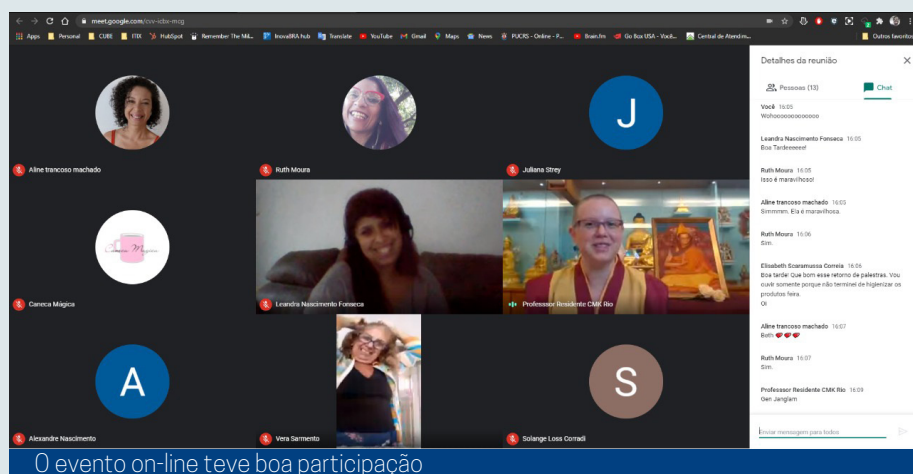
meet.google.com/cvv-icbx-mcg

Apps Personal CUBE ETIX HubSpot Remember The Mil... InovaBRA hub Translate YouTube Gmail Maps News PUCRS - Online - P... Brain.fm Go Box USA - Você... Central de Atendim... Outros favoritos

Aline trancoso machado
Ruth Moura
J
Juliana Strey
Caneca Mágica
Leandra Nascimento Fonseca
Professor Residente CMK Rio
A
Alexandre Nascimento
Vera Sarmento
S
Solange Loss Corradi

Detalhes da reunião
Pessoas (13)
Chat

Você 16:05
Wohoooooooooooo

Leandra Nascimento Fonseca 16:05
Boa Tardeeeee!

Ruth Moura 16:05
Isso é maravilhoso!

Aline trancoso machado 16:05
Simmmm. Ela é maravilhosa.

Ruth Moura 16:06
Sim.

Elisabeth Scaramussa Correia 16:06
Boa tarde! Que bom esse retorno de palestras. Vou ouvir somente porque não terminei de higienizar os produtos feira.
Oi

Aline trancoso machado 16:07
Beth

Ruth Moura 16:07
Sim.

Professor Residente CMK Rio 16:09
Gen Janglam

Enviar mensagem para todos

O evento on-line teve boa participação